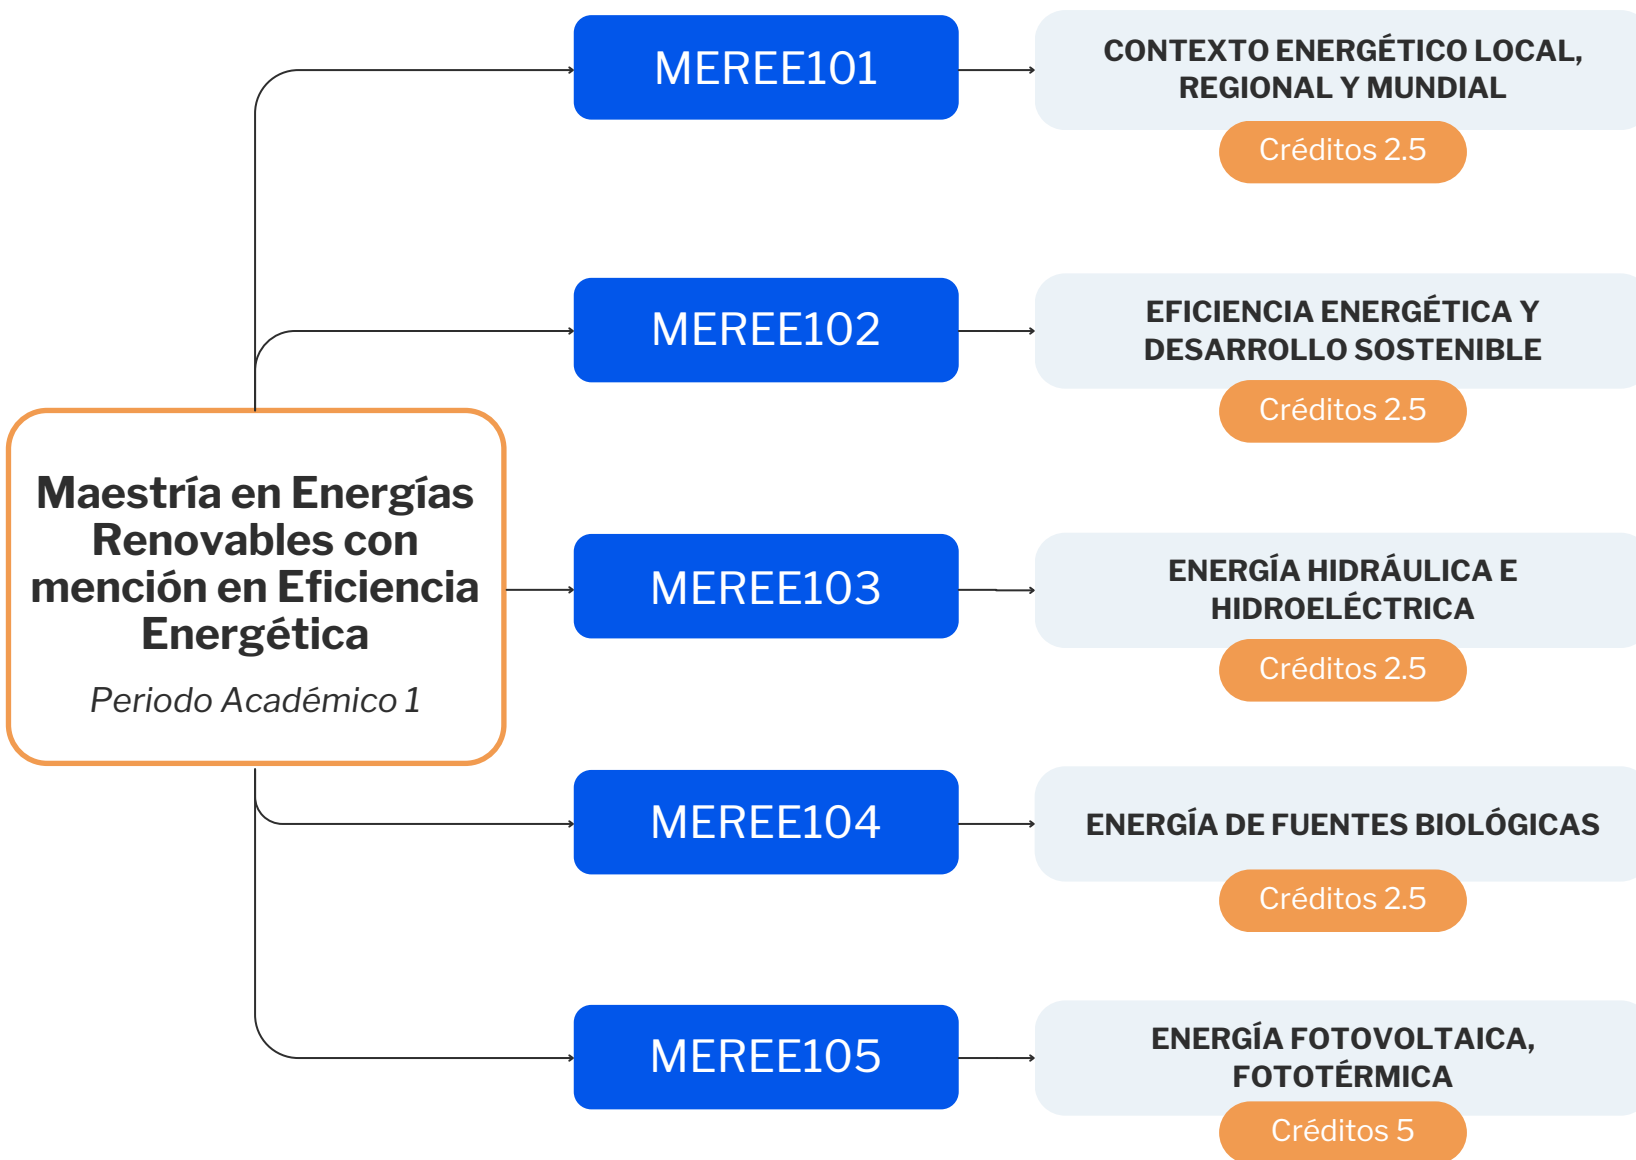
Maestría en Energías Renovables con mención en Eficiencia Energética

Periodo Académico 1

MEREE101

CONTEXTO ENERGÉTICO LOCAL, REGIONAL Y MUNDIAL

Créditos 2.5

MEREE102

EFICIENCIA ENERGÉTICA Y DESARROLLO SOSTENIBLE

Créditos 2.5

MEREE103

ENERGÍA HIDRÁULICA E HIDROELÉCTRICA

Créditos 2.5

MEREE104

ENERGÍA DE FUENTES BIOLÓGICAS

Créditos 2.5

MEREE105

ENERGÍA FOTOVOLTAICA, FOTOTÉRMICA

Créditos 5